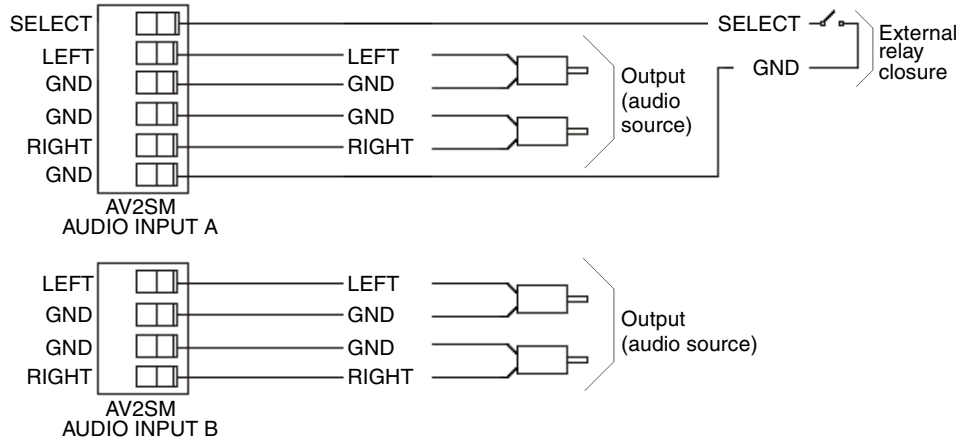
SELECT
LEFT
GND
GND
RIGHT
GND
AV2SM
AUDIO INPUT A

LEFT
GND
GND
RIGHT

Output (audio source)

SELECT
GND
External relay closure

LEFT
GND
GND
RIGHT
AV2SM
AUDIO INPUT B

LEFT
GND
GND
RIGHT

Output (audio source)